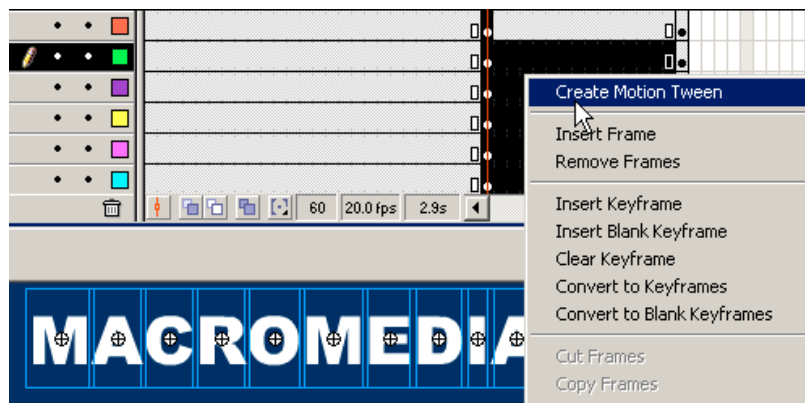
60 20.0 fps 2.9s

Create Motion Tween

Insert Frame
Remove Frames

Insert Keyframe
Insert Blank Keyframe
Clear Keyframe
Convert to Keyframes
Convert to Blank Keyframes

Cut Frames
Copy Frames

MACROMEDIA